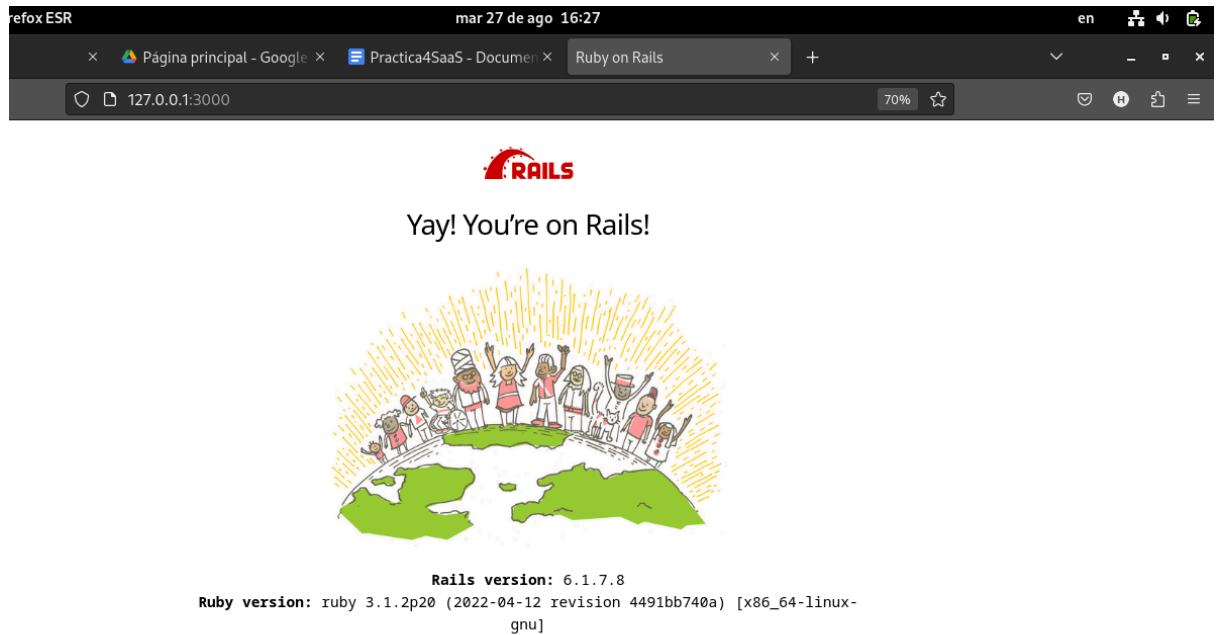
refox ESR

mar 27 de ago 16:27

en

Página principal - Google

Practica4SaaS - Documen

Ruby on Rails

127.0.0.1:3000

70%

RAILS

Yay! You're on Rails!

**Rails version:** 6.1.7.8
**Ruby version:** ruby 3.1.2p20 (2022-04-12 revision 4491bb740a) [x86_64-linux-gnu]